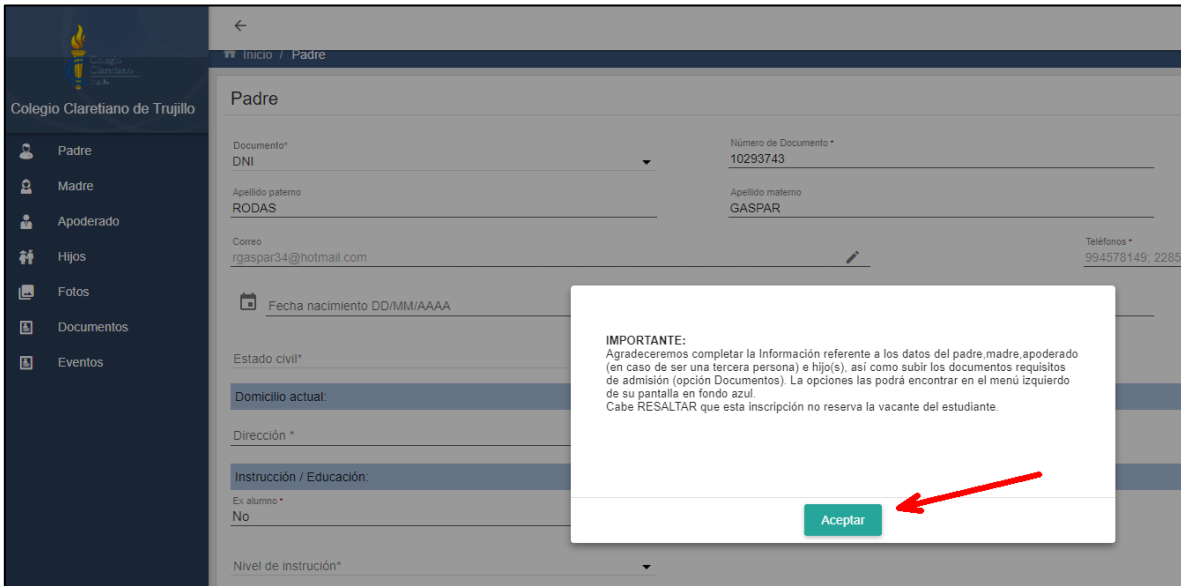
Colegio Claretiano

Colegio Claretiano de Trujillo

Padre

Madre

Apoderado

Hijos

Fotos

Documentos

Eventos

←

Inicio / Padre

Padre

Documento*
DNI

Número de Documento *
10293743

Apellido paterno
RODAS

Apellido materno
GASPAR

Correo
rgaspar34@hotmail.com

Teléfonos *
994578149; 2285

Fecha nacimiento DD/MM/AAAA

Estado civil*

Domicilio actual:

Dirección *

Instrucción / Educación:

Ex alumno *
No

Nivel de instrución*

IMPORTANTE:
Agradeceremos completar la Información referente a los datos del padre,madre,apoderado (en caso de ser una tercera persona) e hijo(s), así como subir los documentos requisitos de admisión (opción Documentos). La opciones las podrá encontrar en el menú izquierdo de su pantalla en fondo azul.
Cabe RESALTAR que esta inscripción no reserva la vacante del estudiante.

Aceptar